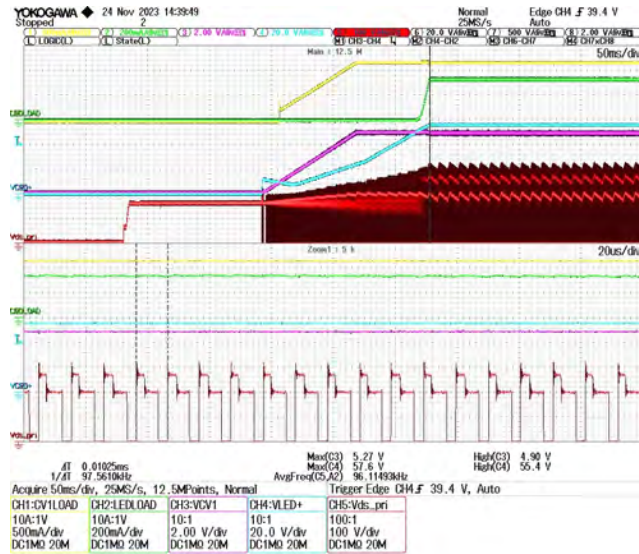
YOKOGAWA 24 Nov 2023 14:39:49
Stopped 2
Normal 25MS/s
Edge CH4 39.4 V Auto

200mA/div 2.00 V/div 20.0 V/div CH3-CH4 20.0 V/div 500 V/div 2.00 V/div
LOGIC(L) State(L) CH3-CH4 CH4-CH2 CH6-CH7 CH7-CH8

Main : 12.5 M
50ms/div

LEDLOAD
VCBD+
Vds_pri

Zoom1 : 5 k
20us/div

LEDLOAD
VCBD+
Vds_pri

ΔT 0.01025ms
1/ΔT 97.5610kHz
Max(C3) 5.27 V
Max(C4) 57.6 V
AvgFreq(C5,A2) 96.11493kHz
High(C3) 4.90 V
High(C4) 55.4 V

Acquire 50ms/div, 25MS/s, 12.5MPoints, Normal
Trigger Edge CH4 39.4 V, Auto

| CH1:CV1LOAD | CH2:LEDLOAD | CH3:VCV1 | CH4:VLED+ | CH5:Vds_pri |
|---|---|---|---|---|
| 10A:1V | 10A:1V | 10:1 | 10:1 | 100:1 |
| 500mA/div | 200mA/div | 2.00 V/div | 20.0 V/div | 100 V/div |
| DC1MΩ 20M | DC1MΩ 20M | DC1MΩ 20M | DC1MΩ 20M | DC1MΩ 20M |